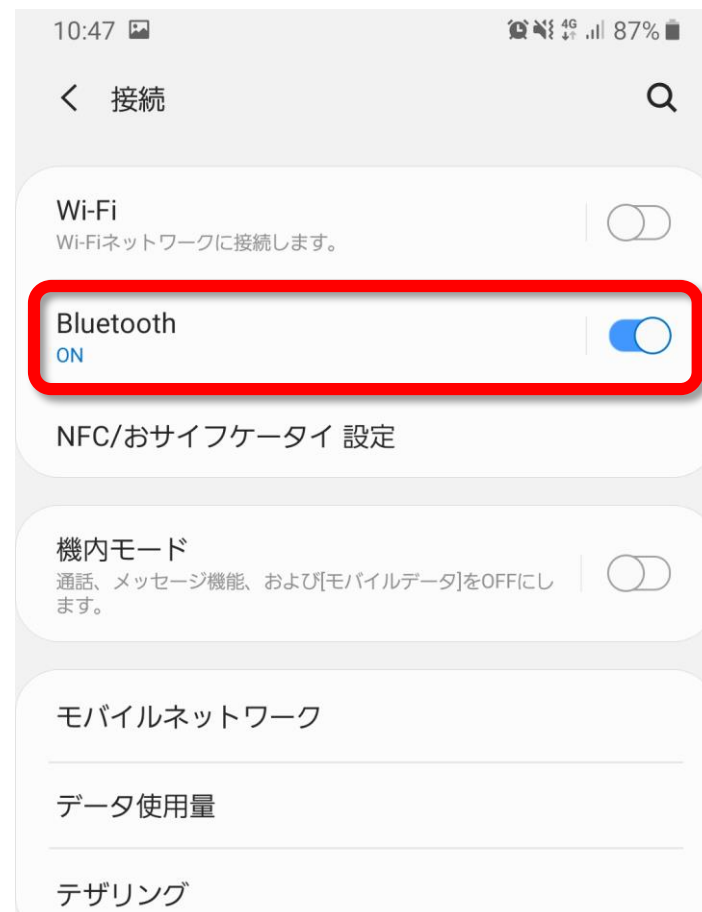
10:47 4G 87%

< 接続

Wi-Fi
Wi-Fiネットワークに接続します。

Bluetooth
ON

NFC/おサイフケータイ 設定

機内モード
通話、メッセージ機能、および[モバイルデータ]をOFFにします。

モバイルネットワーク

データ使用量

テザリング